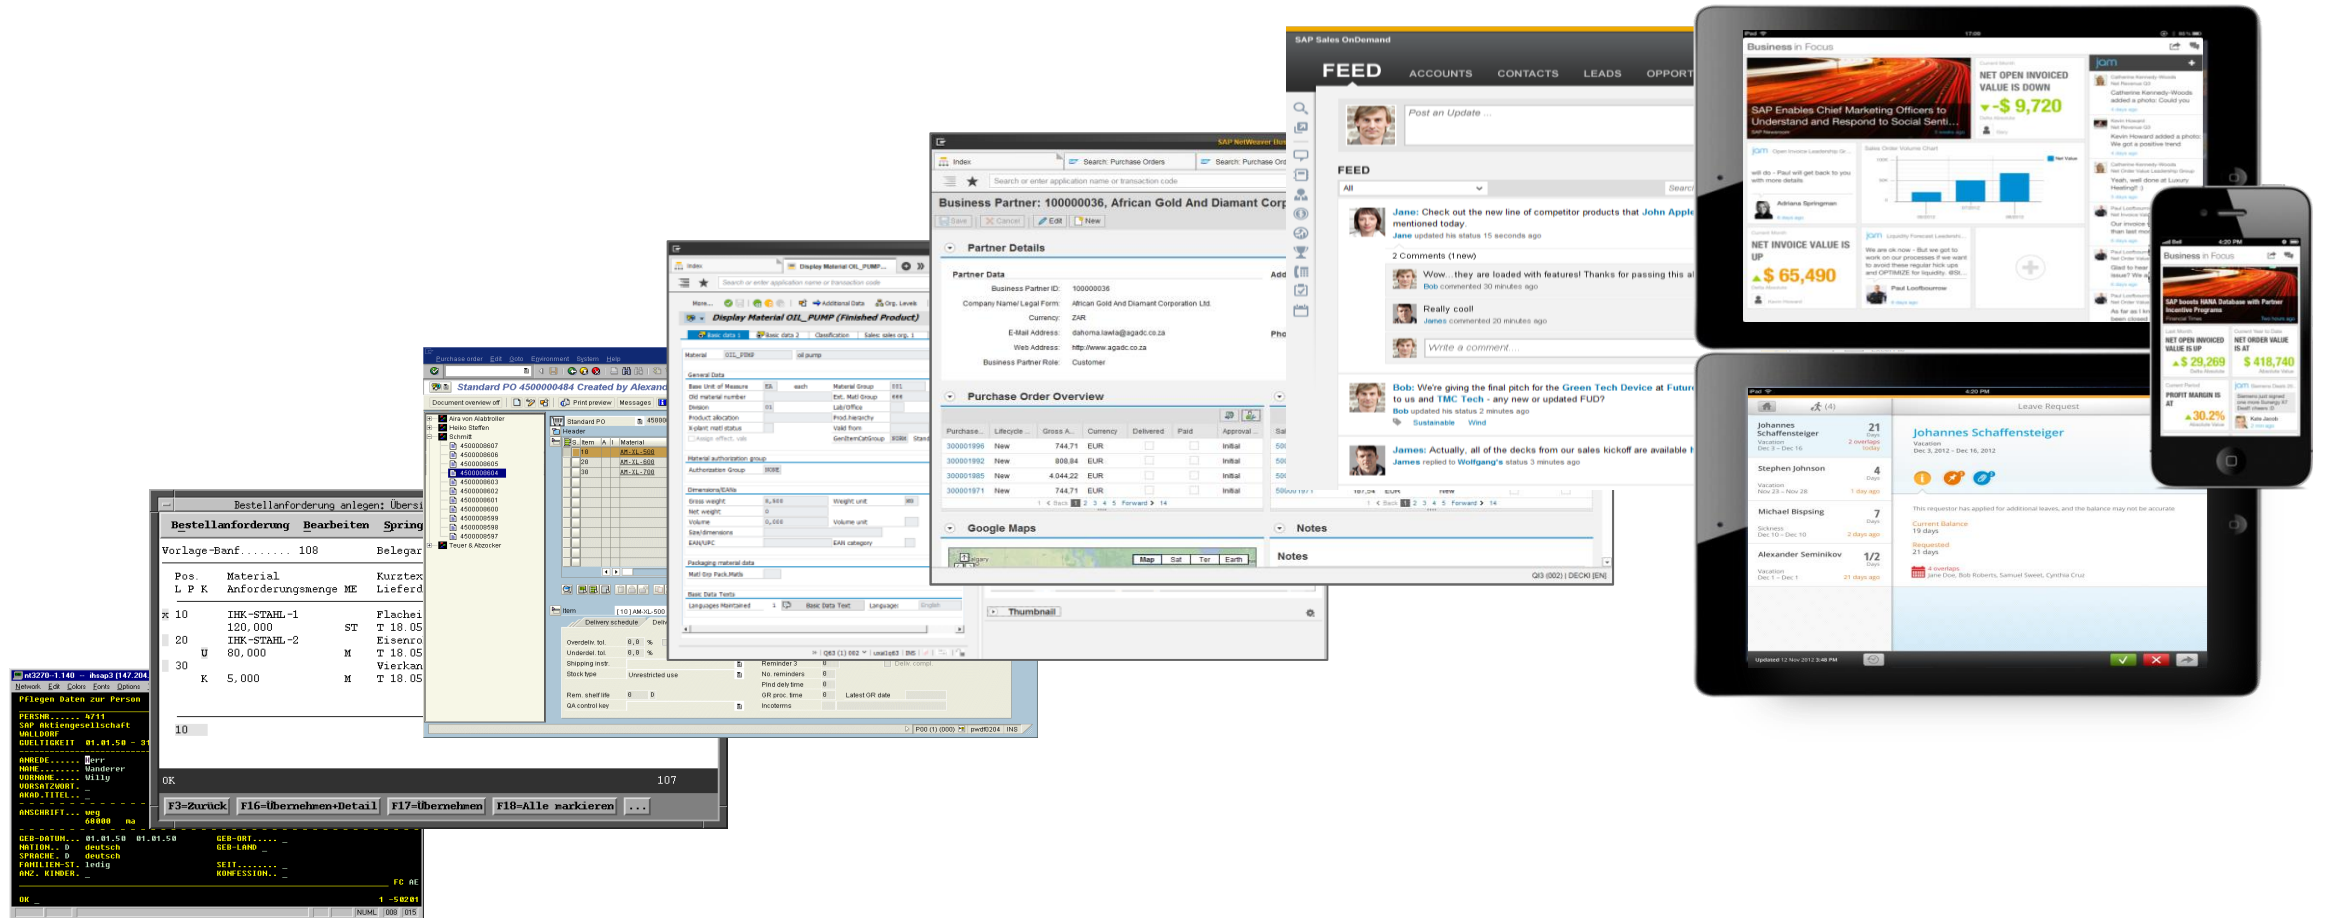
nt3270 - 1.140 - ihsap3 [147.204]
Network Edit Colors Fonts Options
Pflegen Daten zur Person

PERSNR....... 4711
SAP Aktiengesellschaft
WALLDORF
GUELTIGKEIT 01.01.50 - 31

ANREDE....... Herr
NAME......... Wanderer
VORNAME...... Willy
VORSATZWORT.. _
AKAD.TITEL... _

ANSCHRIFT... weg
68000 ma

GEB-DATUM.... 01.01.50 01.01.50
NATION.. D deutsch
SPRACHE. D deutsch
FAMILIEN-ST. ledig
ANZ. KINDER. _
GEB-ORT...... _
GEB-LAND _
SEIT......... _
KONFESSION.. _
FC AE
OK _ 1 -5Ø201
NUML 008 015

Bestellanforderung anlegen: Übersi
Bestellanforderung Bearbeiten Spring
Vorlage-Banf........ 108 Belegar
Pos. Material Kurztex
L P K Anforderungsmenge ME Lieferd
x 10 IHK-STAHL-1 Flachei
120,000 ST T 18.05
20 IHK-STAHL-2 Eisenro
U 80,000 M T 18.05
30 Vierkan
K 5,000 M T 18.05
10
OK 107
F3=Zurück F16=Übernehmen+Detail F17=Übernehmen F18=Alle markieren ...

Purchase order Edit Goto Environment System Help
Standard PO 4500000484 Created by Alexand
Document overview off Print preview Messages
Aira von Alabtroller
Heiko Steffen
Schmidt
4500000607
4500000606
4500000605
4500000604
4500000603
4500000602
4500000601
4500000600
4500000599
4500000598
4500000597
Teuer & Abzocker
Standard PO 45000
Header
S. Item A I Material
10 AM-XL-500
20 AM-XL-600
30 AM-XL-700
Item [10] AM-XL-500
Delivery schedule
Overdelv. tol. 0,0 %
Underdel. tol. 0,0 %
Shipping instr.
Stock type Unrestricted use
Rem. shelf life 0 D
QA control key
Reminder 3
No. reminders 0
Plnd dely time 0
GR proc. time 0
Incoterms
Latest GR date
P00 (1) (000) pwdf0204 INS

Index Display Material OIL_PUMP...
Search or enter application name or transaction code
More... Additional Data Org. Levels
Display Material OIL_PUMP (Finished Product)
Basic data 1 Basic data 2 Classification Sales: sales org. 1
Material OIL_PUMP oil pump
General Data
Base Unit of Measure EA each Material Group
Old material number Ext. Matl Group
Division Lab/Office
Product allocation Prod.hierarchy
X-plant matl status Valid from
Assign effect. vals GenItemCatGroup NORM Stand
Material authorization group
Authorization Group NONE
Dimensions/EANs
Gross weight 0,000 Weight unit
Net weight
Volume 0,000 Volume unit
Size/dimensions
EAN/UPC EAN category
Packaging material data
Matl Grp Pack.Matls
Basic Data Texts
Languages Maintained 1 Basic Data Text Language: English
Q63 (1) 002 usall63 INS

SAP NetWeaver Bu
Index Search: Purchase Orders Search: Purchase Ord
Search or enter application name or transaction code
Business Partner: 100000036, African Gold And Diamant Corp
Save Cancel Edit New
Partner Details
Partner Data Add
Business Partner ID: 100000036
Company Name/ Legal Form: African Gold And Diamant Corporation Ltd.
Currency: ZAR
E-Mail Address: dahoma.lawla@agadc.co.za Pho
Web Address: http://www.agadc.co.za
Business Partner Role: Customer
Purchase Order Overview
| Purchase... | Lifecycle... | Gross A... | Currency | Delivered | Paid | Approval... |
|---|---|---|---|---|---|---|
| 300001996 | New | 744.71 | EUR | | | Initial |
| 300001992 | New | 808.84 | EUR | | | Initial |
| 300001885 | New | 4,044.22 | EUR | | | Initial |
| 300001971 | New | 744.71 | EUR | | | Initial |
Back 1 2 3 4 5 Forward 14
Google Maps
Map Sat Ter Earth
Notes
Notes
Thumbnail
Q13 (002) | DECKI (EN)

SAP Sales OnDemand
FEED ACCOUNTS CONTACTS LEADS OPPORT
Post an Update ...
FEED
All
Search
Jane: Check out the new line of competitor products that John Apple mentioned today.
Jane updated his status 15 seconds ago
2 Comments (1 new)
Wow...they are loaded with features! Thanks for passing this al
Bob commented 30 minutes ago
Really cool!
James commented 20 minutes ago
Write a comment...
Bob: We're giving the final pitch for the Green Tech Device at Futur to us and TMC Tech - any new or updated FUD?
Bob updated his status 2 minutes ago
Sustainable Wind
James: Actually, all of the decks from our sales kickoff are available
James replied to Wolfgang's status 3 minutes ago

Business in Focus
SAP Enables Chief Marketing Officers to Understand and Respond to Social Senti...
NET OPEN INVOICED VALUE IS DOWN
-$ 9,720
NET INVOICE VALUE IS UP
$ 65,490
jam

Business in Focus
SAP boosts HANA Database with Partner Incentive Programs
NET OPEN INVOICED VALUE IS UP
$ 29,269
NET ORDER VALUE IS AT
$ 418,740
PROFIT MARGIN IS AT
30.2%

Leave Request
Johannes Schaffensteiger 21
Stephen Johnson 4
Michael Bispsing 7
Alexander Seminikov 1/2
Johannes Schaffensteiger
Vacation
Dec 3, 2012 - Dec 16, 2012
This requestor has applied for additional leaves, and the balance may not be accurate
Current Balance
19 days
Requested
21 days
4 overlaps
Jane Doe, Bob Roberts, Samuel Sweet, Cynthia Cruz
Updated 12 Nov 2012 3:48 PM